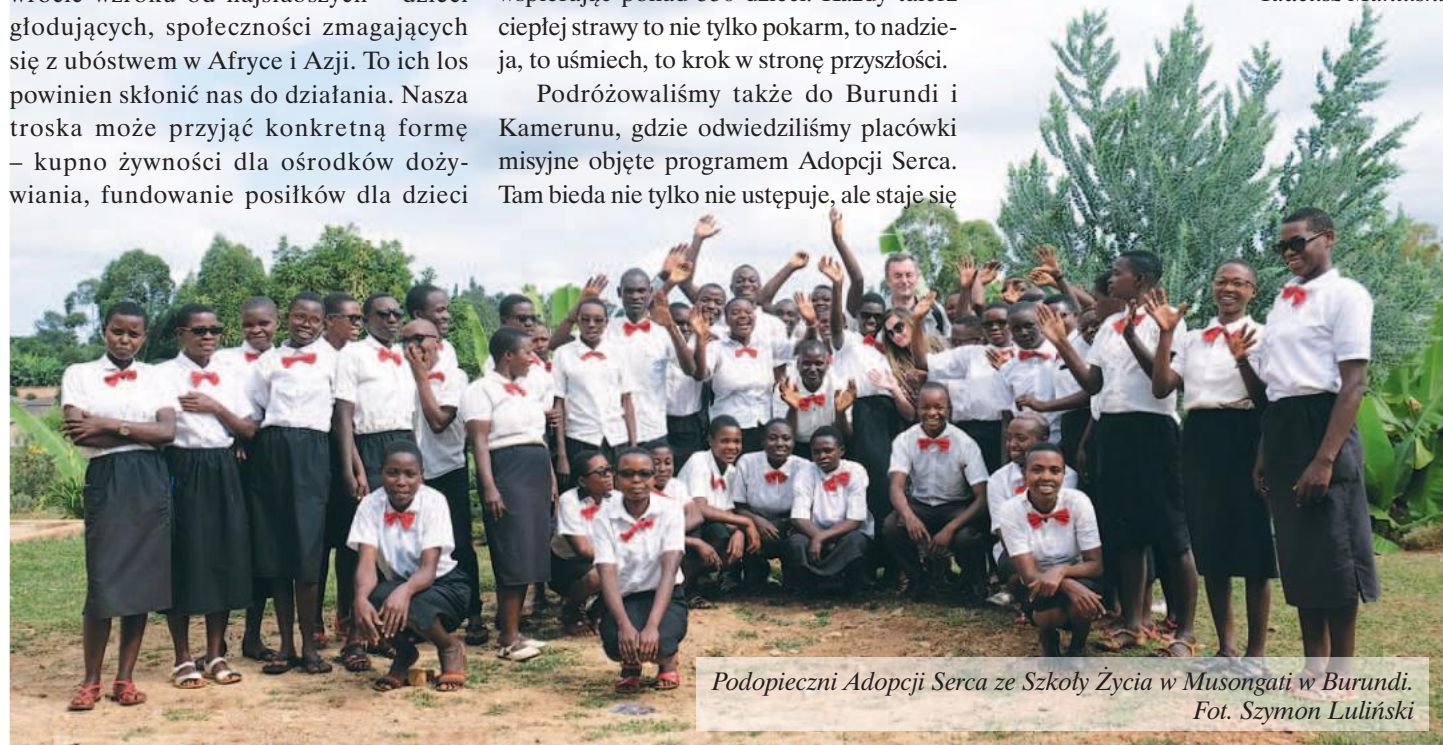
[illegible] wzroku od najsłabszych – dzieci głodujących, społeczności zmagających się z ubóstwem w Afryce i Azji. To ich los powinien skłonić nas do działania. Nasza troska może przyjąć konkretną formę – kupno żywności dla ośrodków dożywiania, fundowanie posiłków dla dzieci

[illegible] ciepłej strawy to nie tylko pokarm, to nadzieja, to uśmiech, to krok w stronę przyszłości.

Podróżowaliśmy także do Burundi i Kamerunu, gdzie odwiedziliśmy placówki misyjne objęte programem Adopcji Serca. Tam bieda nie tylko nie ustępuje, ale staje się

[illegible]

Podopieczni Adopcji Serca ze Szkoły Życia w Musongati w Burundi. Fot. Szymon Luliński